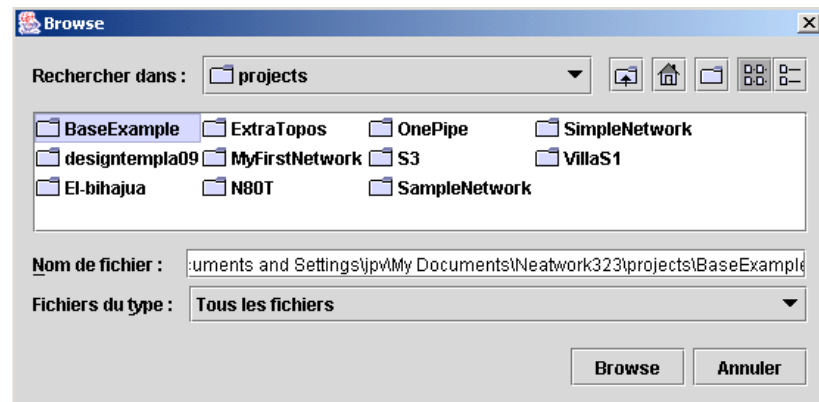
Browse

Rechercher dans : projects

BaseExample
designtempla09
El-bihajua
ExtraTopos
MyFirstNetwork
N80T
OnePipe
S3
SampleNetwork
SimpleNetwork
VillaS1

Nom de fichier : :uments and Settings\jpv\My Documents\Neatwork323\projects\BaseExample

Fichiers du type : Tous les fichiers

Browse
Annuler